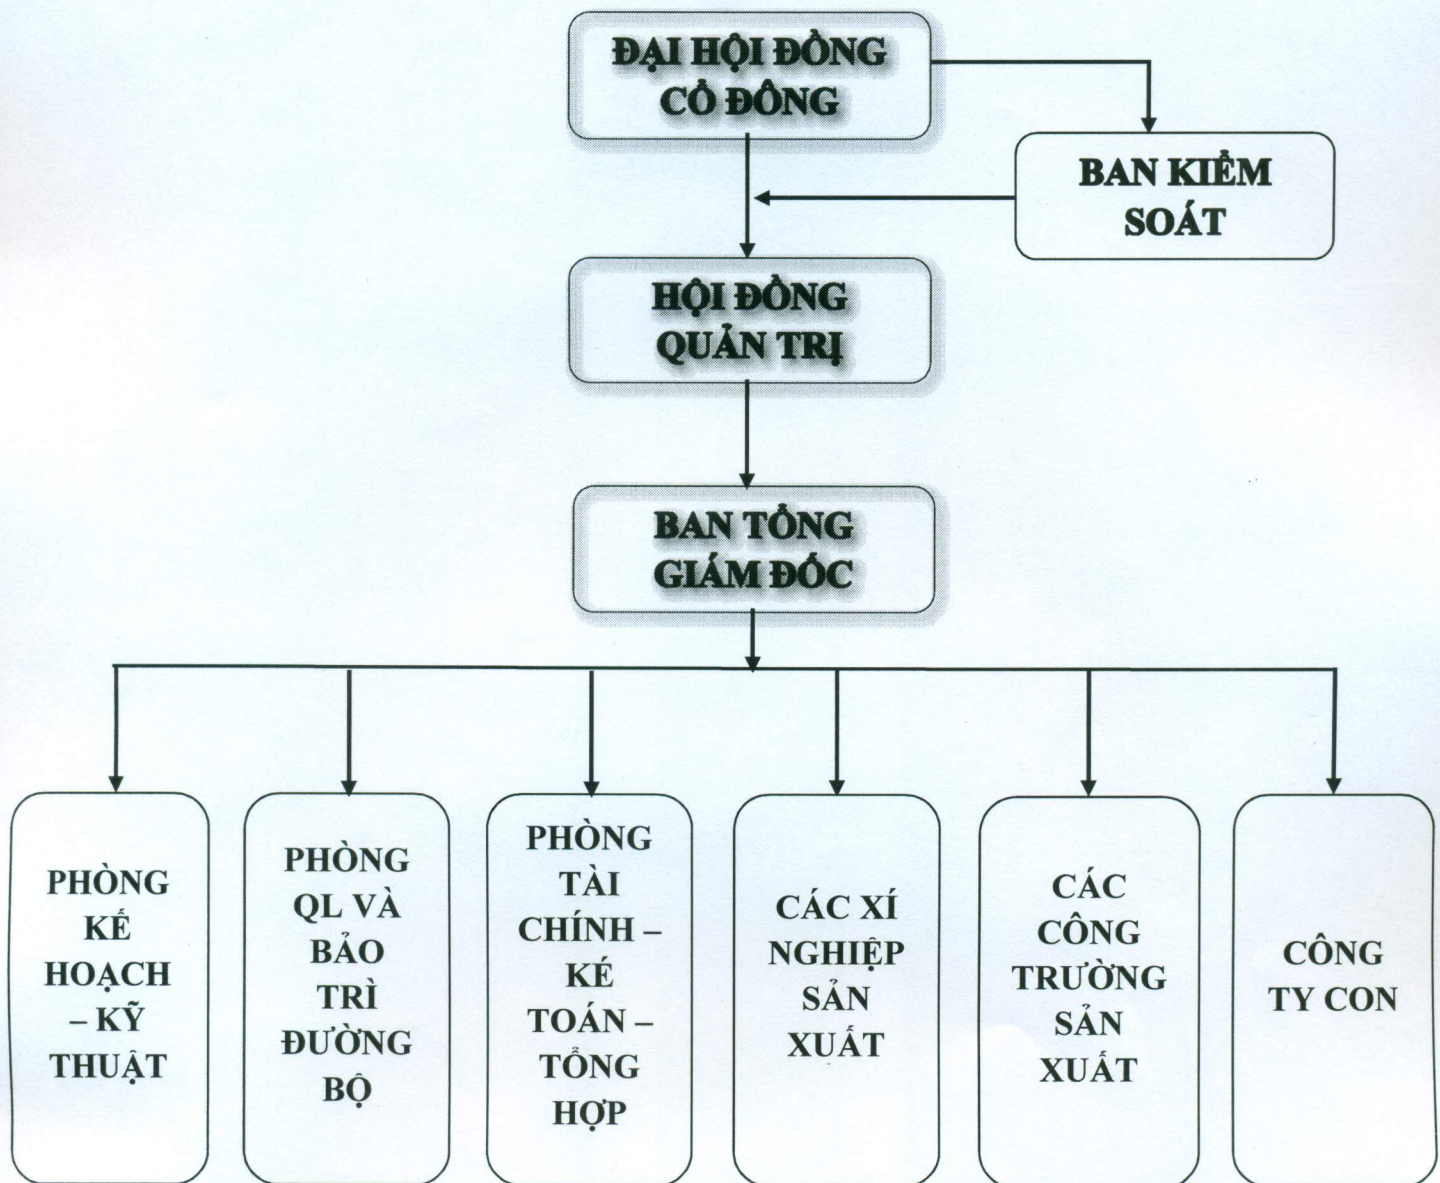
ĐẠI HỘI ĐỒNG CỔ ĐÔNG

BAN KIỂM SOÁT

HỘI ĐỒNG QUẢN TRỊ

BAN TỔNG GIÁM ĐỐC

PHÒNG KẾ HOẠCH – KỸ THUẬT

PHÒNG QL VÀ BẢO TRÌ ĐƯỜNG BỘ

PHÒNG TÀI CHÍNH – KÉ TOÁN – TỔNG HỢP

CÁC XÍ NGHIỆP SẢN XUẤT

CÁC CÔNG TRƯỜNG SẢN XUẤT

CÔNG TY CON